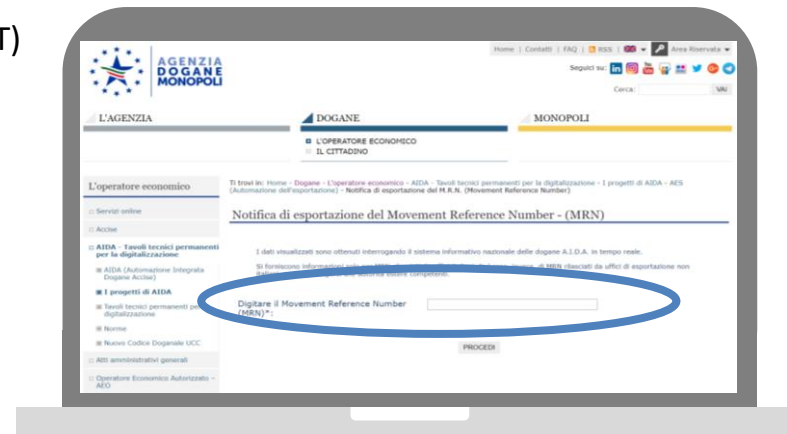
T)

AGENZIA DOGANE MONOPOLI

Home | Contatti | FAQ | RSS | Area Riservata

Seguici su:

Cerca: VAI

L'AGENZIA

DOGANE

MONOPOLI

L'OPERATORE ECONOMICO
IL CITTADINO

L'operatore economico

Servizi online

Accise

AIDA - Tavoli tecnici permanenti per la digitalizzazione

AIDA (Automazione Integrata Dogane Accise)

I progetti di AIDA

Tavoli tecnici permanenti per digitalizzazione

Norme

Nuovo Codice Doganale UCC

Atti amministrativi generali

Operatore Economico Autorizzato - AEO

Ti trovi in: Home - Dogane - L'operatore economico - AIDA - Tavoli tecnici permanenti per la digitalizzazione - I progetti di AIDA - AES (Automazione dell'esportazione) - Notifica di esportazione del M.R.N. (Movement Reference Number)

Notifica di esportazione del Movement Reference Number - (MRN)

I dati visualizzati sono ottenuti interrogando il sistema informativo nazionale delle dogane A.I.D.A. in tempo reale.

Si forniscono informazioni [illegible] di MRN rilasciati da uffici di esportazione non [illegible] competenti.

Digitare il Movement Reference Number (MRN)*:

PROCEDI